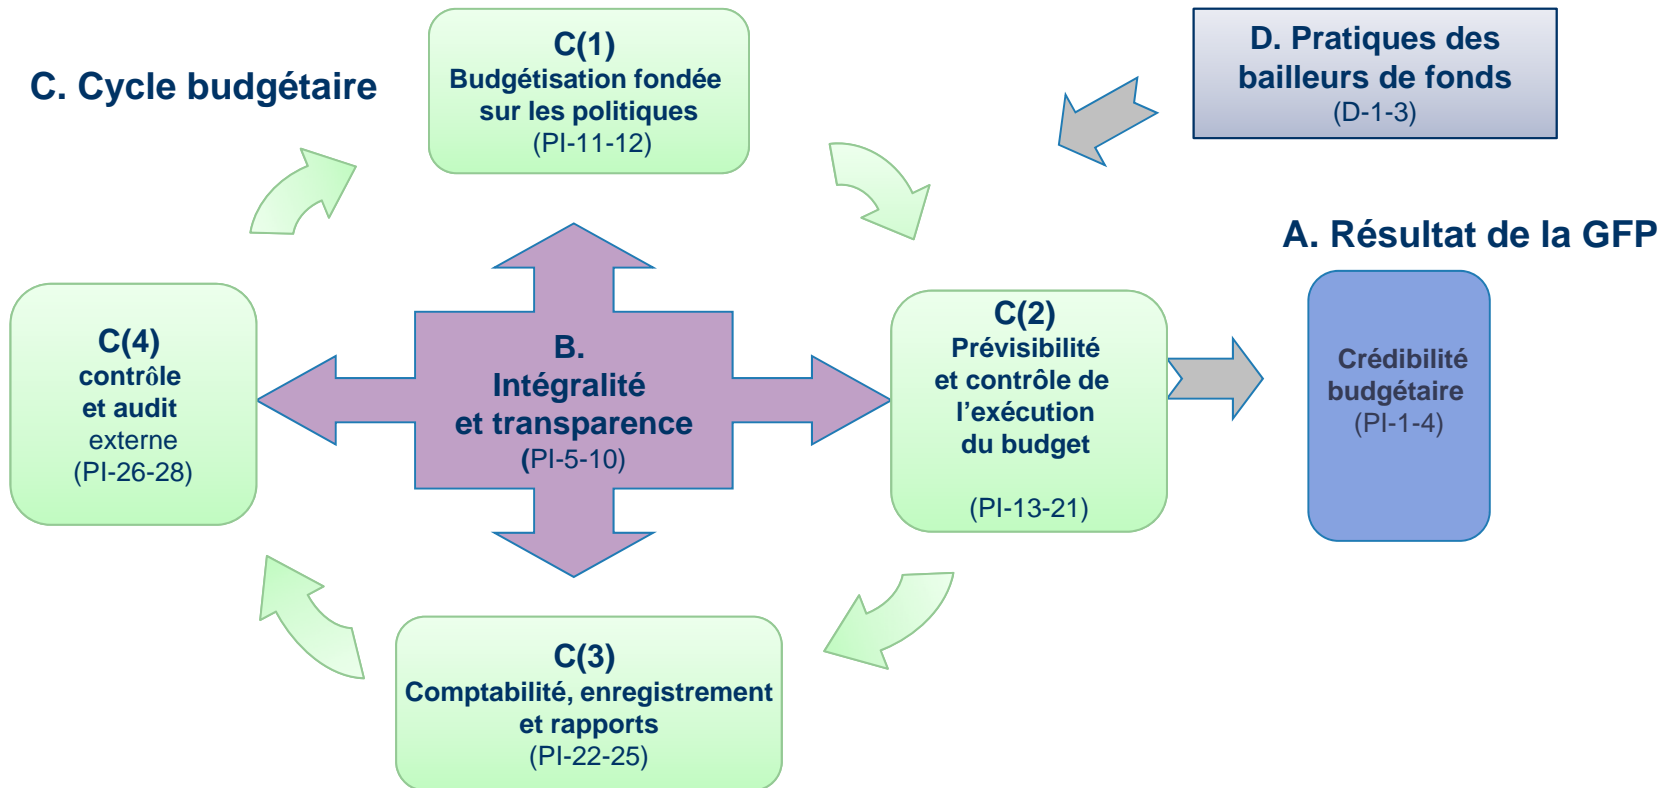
C. Cycle budgétaire

C(1)
Budgétisation fondée sur les politiques
(PI-11-12)

D. Pratiques des bailleurs de fonds
(D-1-3)

A. Résultat de la GFP

C(4)
contrôle et audit externe
(PI-26-28)

B.
Intégralité et transparence
(PI-5-10)

C(2)
Prévisibilité et contrôle de l'exécution du budget

(PI-13-21)

Crédibilité budgétaire
(PI-1-4)

C(3)
Comptabilité, enregistrement et rapports
(PI-22-25)